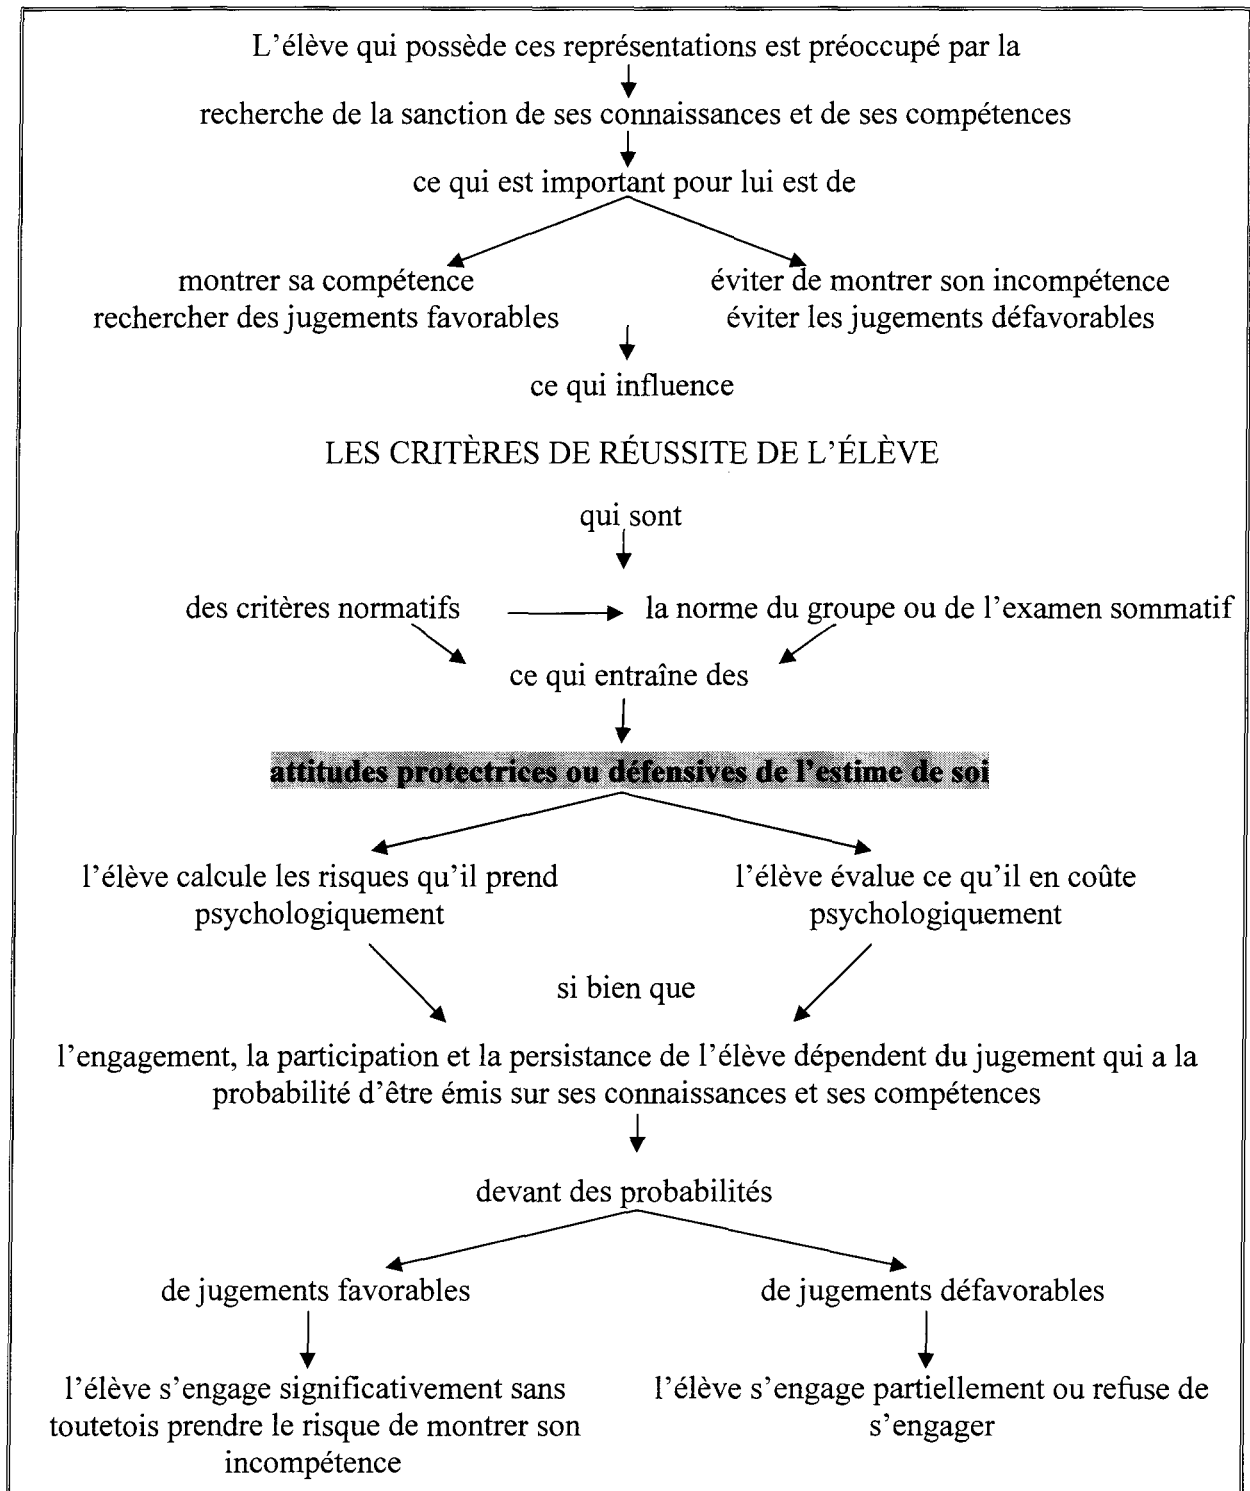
L'élève qui possède ces représentations est préoccupé par la

recherche de la sanction de ses connaissances et de ses compétences

ce qui est important pour lui est de

montrer sa compétence
rechercher des jugements favorables

éviter de montrer son incompétence
éviter les jugements défavorables

ce qui influence

LES CRITÈRES DE RÉUSSITE DE L'ÉLÈVE

qui sont

des critères normatifs

la norme du groupe ou de l'examen sommatif

ce qui entraîne des

attitudes protectrices ou défensives de l'estime de soi

l'élève calcule les risques qu'il prend psychologiquement

l'élève évalue ce qu'il en coûte psychologiquement

si bien que

l'engagement, la participation et la persistance de l'élève dépendent du jugement qui a la probabilité d'être émis sur ses connaissances et ses compétences

devant des probabilités

de jugements favorables

de jugements défavorables

l'élève s'engage significativement sans toutetois prendre le risque de montrer son incompétence

l'élève s'engage partiellement ou refuse de s'engager